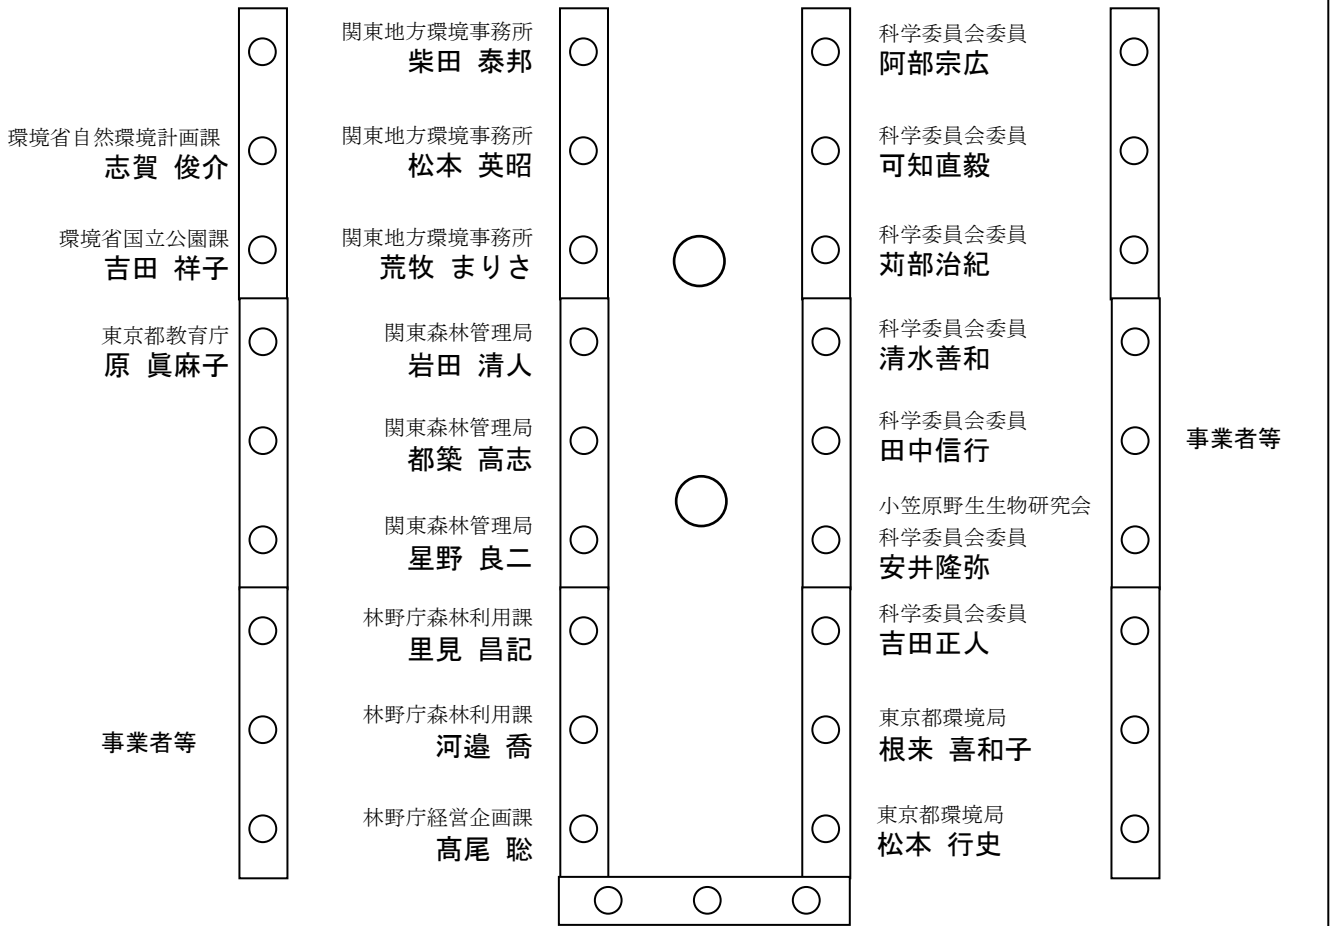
環境省自然環境計画課
志賀 俊介

環境省国立公園課
吉田 祥子

東京都教育庁
原 眞麻子

事業者等

関東地方環境事務所
柴田 泰邦

関東地方環境事務所
松本 英昭

関東地方環境事務所
荒牧 まりさ

関東森林管理局
岩田 清人

関東森林管理局
都築 高志

関東森林管理局
星野 良二

林野庁森林利用課
里見 昌記

林野庁森林利用課
河邉 喬

林野庁経営企画課
髙尾 聡

科学委員会委員
阿部宗広

科学委員会委員
可知直毅

科学委員会委員
苅部治紀

科学委員会委員
清水善和

科学委員会委員
田中信行

小笠原野生生物研究会
科学委員会委員
安井隆弥

科学委員会委員
吉田正人

東京都環境局
根来 喜和子

東京都環境局
松本 行史

事業者等